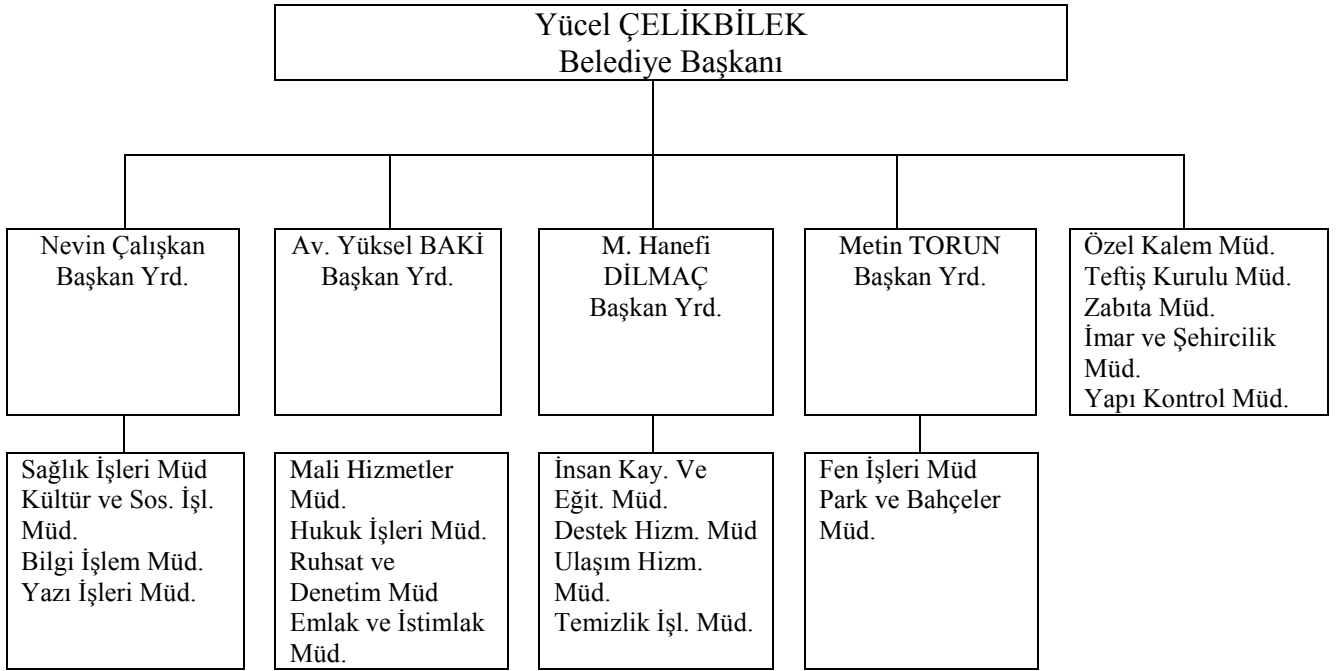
Yücel ÇELİKBİLEK
Belediye Başkanı

Nevin Çalışkan
Başkan Yrd.

Av. Yüksel BAKİ
Başkan Yrd.

M. Hanefi DİLMAÇ
Başkan Yrd.

Metin TORUN
Başkan Yrd.

Özel Kalem Müd.
Teftiş Kurulu Müd.
Zabıta Müd.
İmar ve Şehircilik Müd.
Yapı Kontrol Müd.

Sağlık İşleri Müd
Kültür ve Sos. İşl. Müd.
Bilgi İşlem Müd.
Yazı İşleri Müd.

Mali Hizmetler Müd.
Hukuk İşleri Müd.
Ruhsat ve Denetim Müd
Emlak ve İstimlak Müd.

İnsan Kay. Ve Eğit. Müd.
Destek Hizm. Müd
Ulaşım Hizm. Müd.
Temizlik İşl. Müd.

Fen İşleri Müd
Park ve Bahçeler Müd.